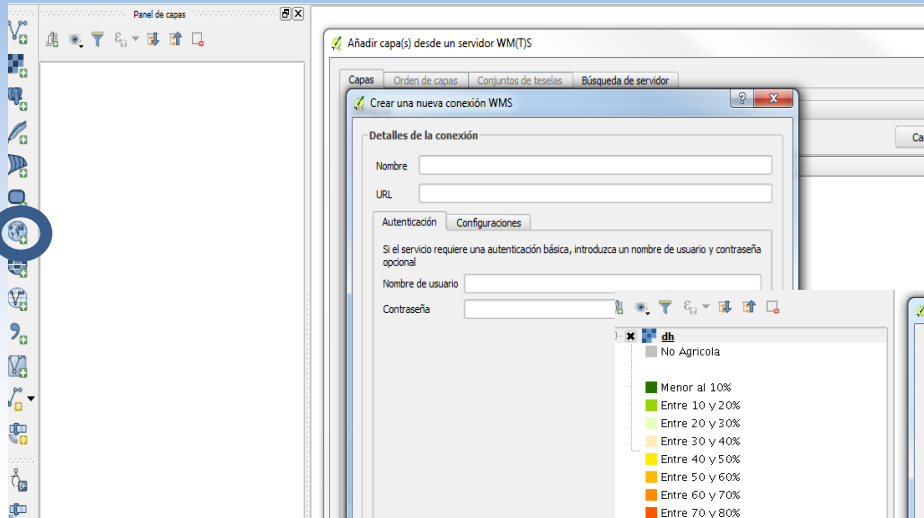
Panel de capas

Añadir capa(s) desde un servidor WM(T)S

Capas | Orden de capas | Conjuntos de teselas | Búsqueda de servidor

Ca

Crear una nueva conexión WMS

?

Detalles de la conexión

Nombre

URL

Autenticación | Configuraciones

Si el servicio requiere una autenticación básica, introduzca un nombre de usuario y contraseña opcional

Nombre de usuario

Contraseña

dh
No Agricola

Menor al 10%
Entre 10 y 20%
Entre 20 y 30%
Entre 30 y 40%
Entre 40 y 50%
Entre 50 y 60%
Entre 60 y 70%
Entre 70 y 80%